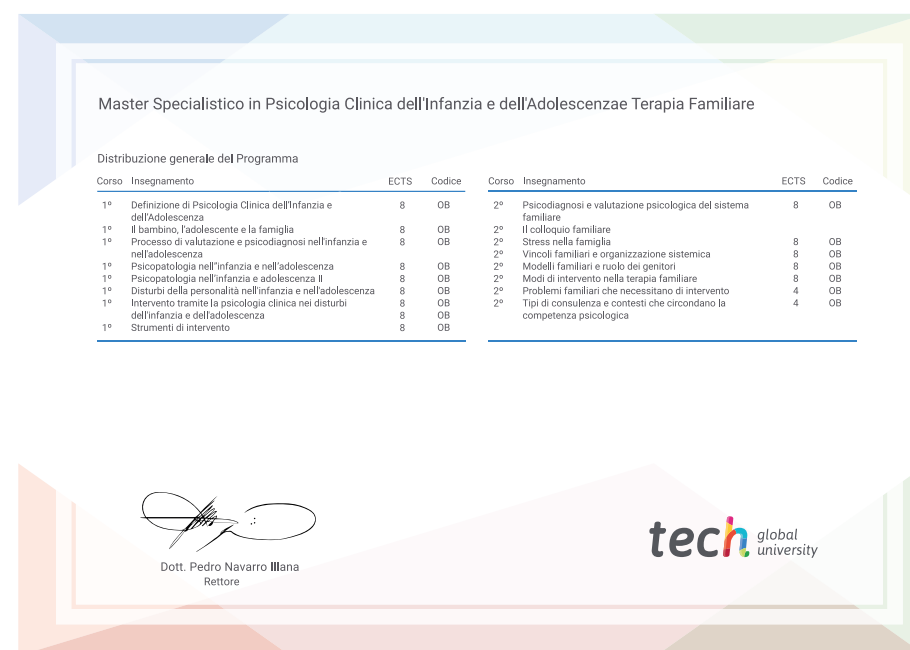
Master Specialistico in Psicologia Clinica dell'Infanzia e dell'Adolescenzae Terapia Familiare

Distribuzione generale del Programma

| Corso | Insegnamento | ECTS | Codice |
|---|---|---|---|
| 1º | Definizione di Psicologia Clinica dell'Infanzia e dell'Adolescenza | 8 | OB |
| 1º | Il bambino, l'adolescente e la famiglia | 8 | OB |
| 1º | Processo di valutazione e psicodiagnosi nell'infanzia e nell'adolescenza | 8 | OB |
| 1º | Psicopatologia nell'"infanzia e nell'adolescenza | 8 | OB |
| 1º | Psicopatologia nell'infanzia e adolescenza II | 8 | OB |
| 1º | Disturbi della personalità nell'infanzia e nell'adolescenza | 8 | OB |
| 1º | Intervento tramite la psicologia clinica nei disturbi dell'infanzia e dell'adolescenza | 8 | OB |
|  |  | 8 | OB |
| 1º | Strumenti di intervento | 8 | OB |

| Corso | Insegnamento | ECTS | Codice |
|---|---|---|---|
| 2º | Psicodiagnosi e valutazione psicologica del sistema familiare | 8 | OB |
| 2º | Il colloquio familiare |  |  |
| 2º | Stress nella famiglia | 8 | OB |
| 2º | Vincoli familiari e organizzazione sistemica | 8 | OB |
| 2º | Modelli familiari e ruolo dei genitori | 8 | OB |
| 2º | Modi di intervento nella terapia familiare | 8 | OB |
| 2º | Problemi familiari che necessitano di intervento | 4 | OB |
| 2º | Tipi di consulenza e contesti che circondano la competenza psicologica | 4 | OB |

Dott. Pedro Navarro Illana
Rettore

tech global university